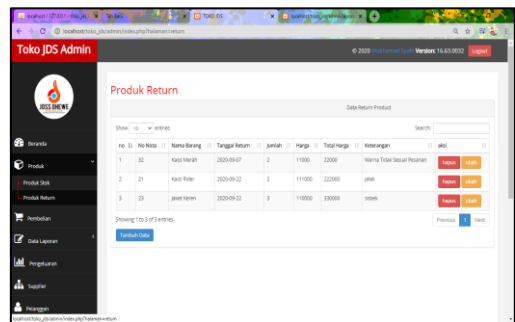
localhost / 127.0.0.1 / toko_jds | Tab Baru | TOKO JDS | localhost/toko_jds/admin/index

localhost/toko_jds/admin/index.php?halaman=return

Toko JDS Admin

© 2020 Muhammad Syafii Version: 16.63.0032 Logout

JDS DHEWE

Beranda

Produk

Produk Stok

Produk Return

Pembelian

Data Laporan

Pengeluaran

Supplier

Pelanggan

Produk Return

Data Return Product

Show 10 entries

Search:

| no | No Nota | Nama Barang | Tanggal Return | Jumlah | Harga | Total Harga | Keterangan | aksi |
|---|---|---|---|---|---|---|---|---|
| 1 | 32 | Kaos Merah | 2020-09-07 | 2 | 11000 | 22000 | Warna Tidak Sesuai Pesanan | hapus ubah |
| 2 | 21 | Kaos Rider | 2020-09-22 | 2 | 111000 | 222000 | jelek | hapus ubah |
| 3 | 23 | Jaket Keren | 2020-09-22 | 3 | 110000 | 330000 | sobek | hapus ubah |

Showing 1 to 3 of 3 entries

Previous 1 Next

Tambah Data

localhost/toko_jds/admin/index.php?halaman=return